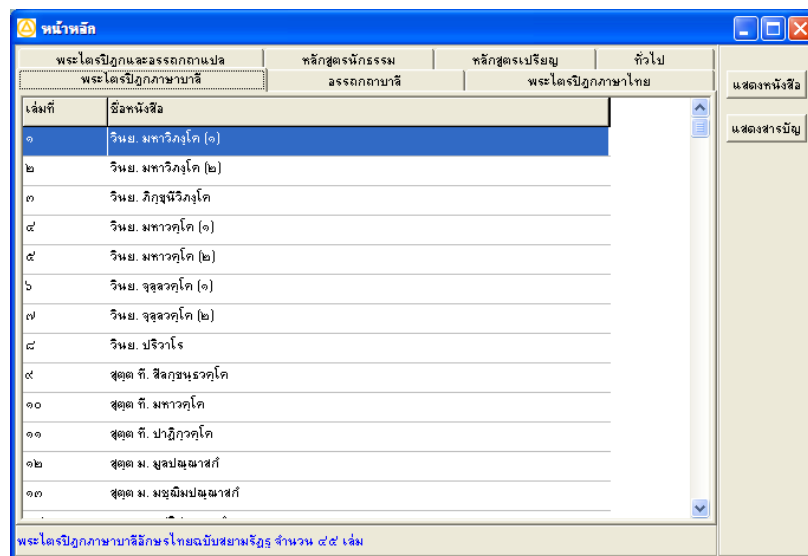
หน้าหลัก

พระไตรปิฎกและอรรถกถาแปล | หลักสูตรนักธรรม | หลักสูตรเปรียญ | ทั่วไป

พระไตรปิฎกภาษาบาลี | อรรถกถาบาลี | พระไตรปิฎกภาษาไทย

แสดงหนังสือ

แสดงสารบัญ

| เล่มที่ | ชื่อหนังสือ |
|---|---|
| ๑ | วินย. มหาวิภงฺโค (๑) |
| ๒ | วินย. มหาวิภงฺโค (๒) |
| ๓ | วินย. ภิกฺขุนีวิภงฺโค |
| ๔ | วินย. มหาวคฺโค (๑) |
| ๕ | วินย. มหาวคฺโค (๒) |
| ๖ | วินย. จุลฺลวคฺโค (๑) |
| ๗ | วินย. จุลฺลวคฺโค (๒) |
| ๘ | วินย. ปริวาโร |
| ๙ | สุตฺต ที. สีลกฺขนฺธวคฺโค |
| ๑๐ | สุตฺต ที. มหาวคฺโค |
| ๑๑ | สุตฺต ที. ปาฏิกวคฺโค |
| ๑๒ | สุตฺต ม. มูลปณฺณาสกํ |
| ๑๓ | สุตฺต ม. มชฺฌิมปณฺณาสกํ |

พระไตรปิฎกภาษาบาลีอักษรไทยฉบับสยามรัฐ จำนวน ๔๕ เล่ม